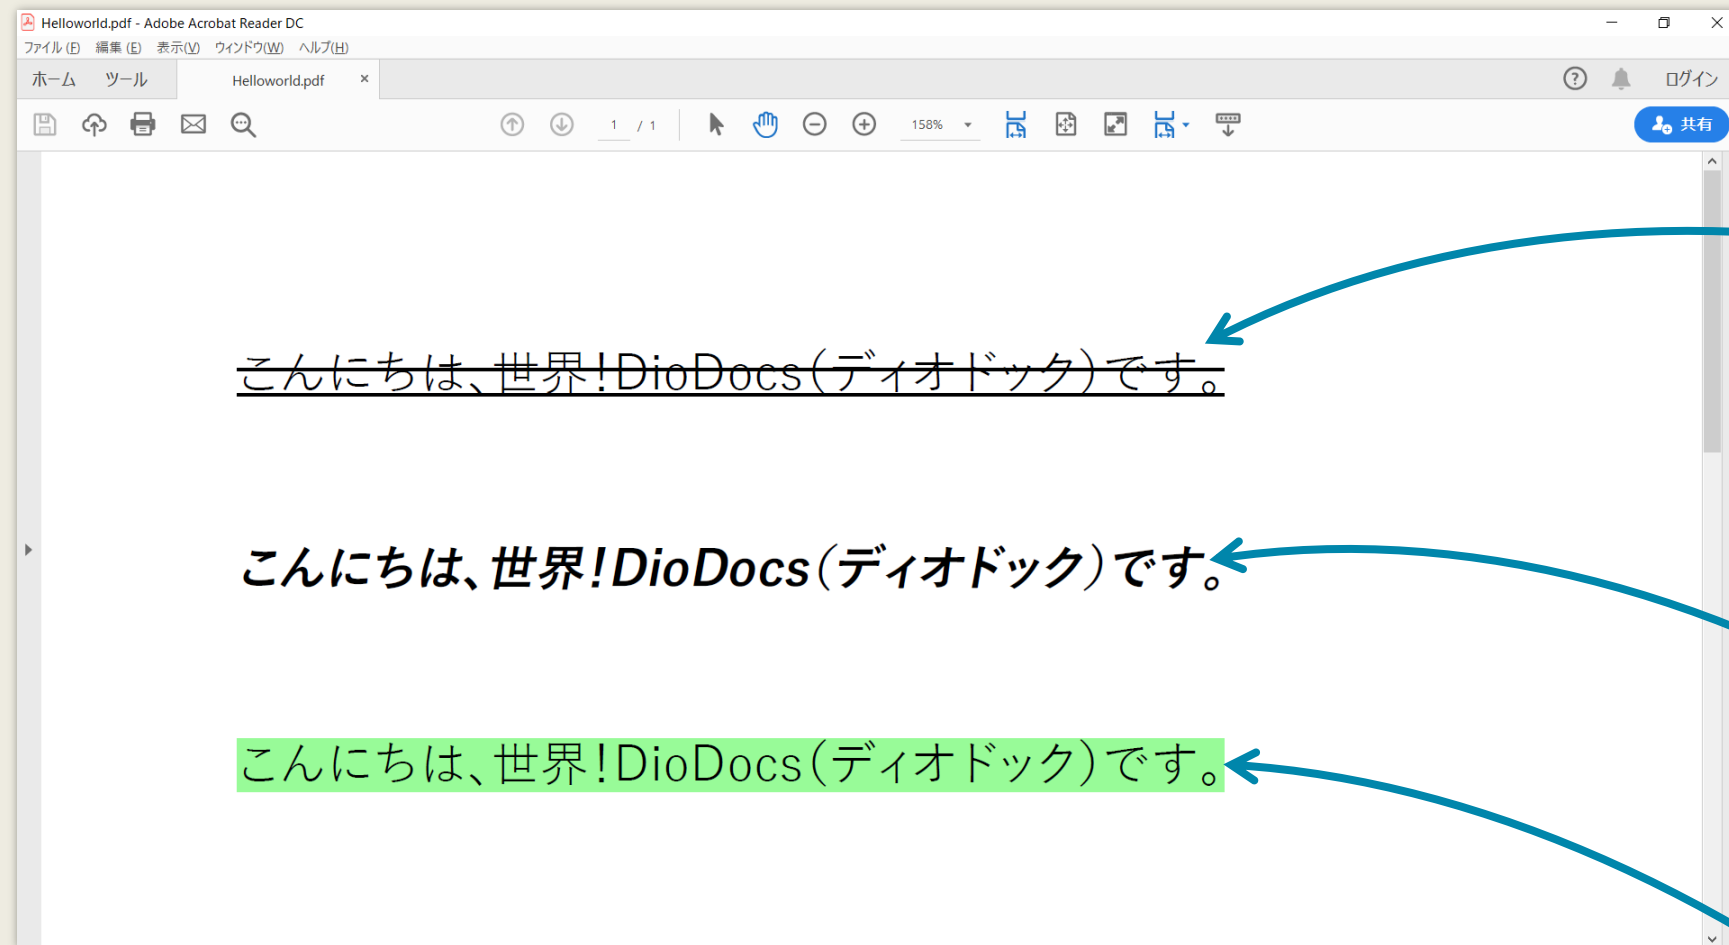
Helloworld.pdf - Adobe Acrobat Reader DC

ファイル(F) 編集(E) 表示(V) ウィンドウ(W) ヘルプ(H)

ホーム ツール Helloworld.pdf ×

ログイン

1 / 1

158%

共有

こんにちは、世界!DioDocs(ディオドック)です。

こんにちは、世界!DioDocs(ディオドック)です。

こんにちは、世界!DioDocs(ディオドック)です。